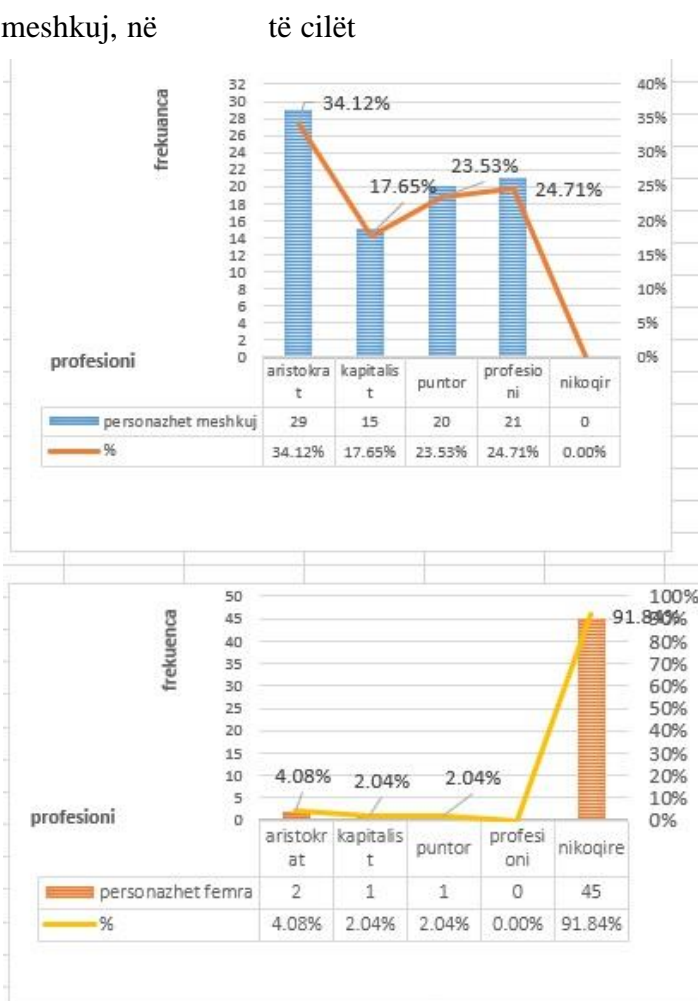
meshkuj, në të cilët

frekuanca

32
30
28
26
24
22
20
18
16
14
12
10
8
6
4
2
0

40%
35%
30%
25%
20%
15%
10%
5%
0%

34.12%
17.65%
23.53%
24.71%

profesioni

| | aristokrat | kapitalist | puntor | profesioni | nikoqir |
|---|---|---|---|---|---|
| personazhet meshkuj | 29 | 15 | 20 | 21 | 0 |
| % | 34.12% | 17.65% | 23.53% | 24.71% | 0.00% |

frekuenca

50
45
40
35
30
25
20
15
10
5
0

100%
90%
80%
70%
60%
50%
40%
30%
20%
10%
0%

91.84%
4.08%
2.04%
2.04%

profesioni

| | aristokrat | kapitalist | puntor | profesioni | nikoqire |
|---|---|---|---|---|---|
| personazhet femra | 2 | 1 | 1 | 0 | 45 |
| % | 4.08% | 2.04% | 2.04% | 0.00% | 91.84% |